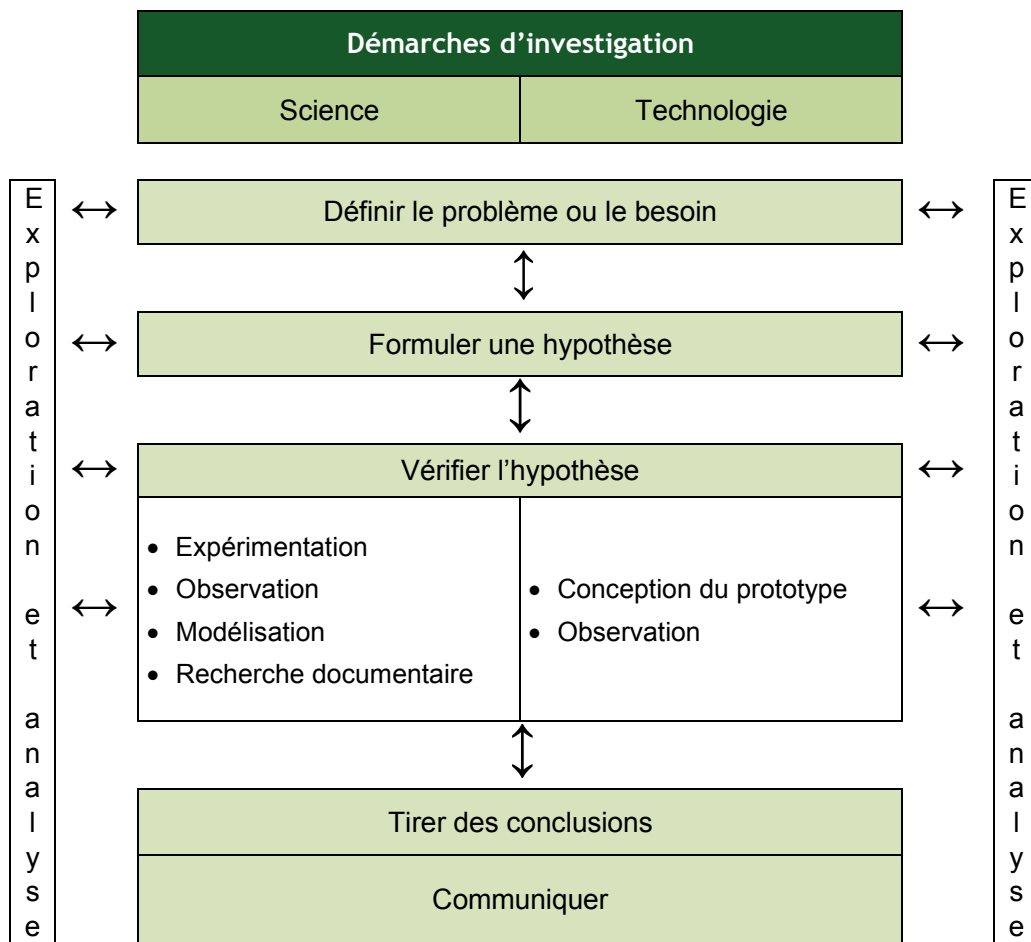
Démarches d'investigation

| Science | Technologie |
|---|---|

Exploration et analyse

Définir le problème ou le besoin

Formuler une hypothèse

Vérifier l'hypothèse

| Science | Technologie |
|---|---|
| • Expérimentation<br>• Observation<br>• Modélisation<br>• Recherche documentaire | • Conception du prototype<br>• Observation |

Tirer des conclusions

Communiquer

Exploration et analyse